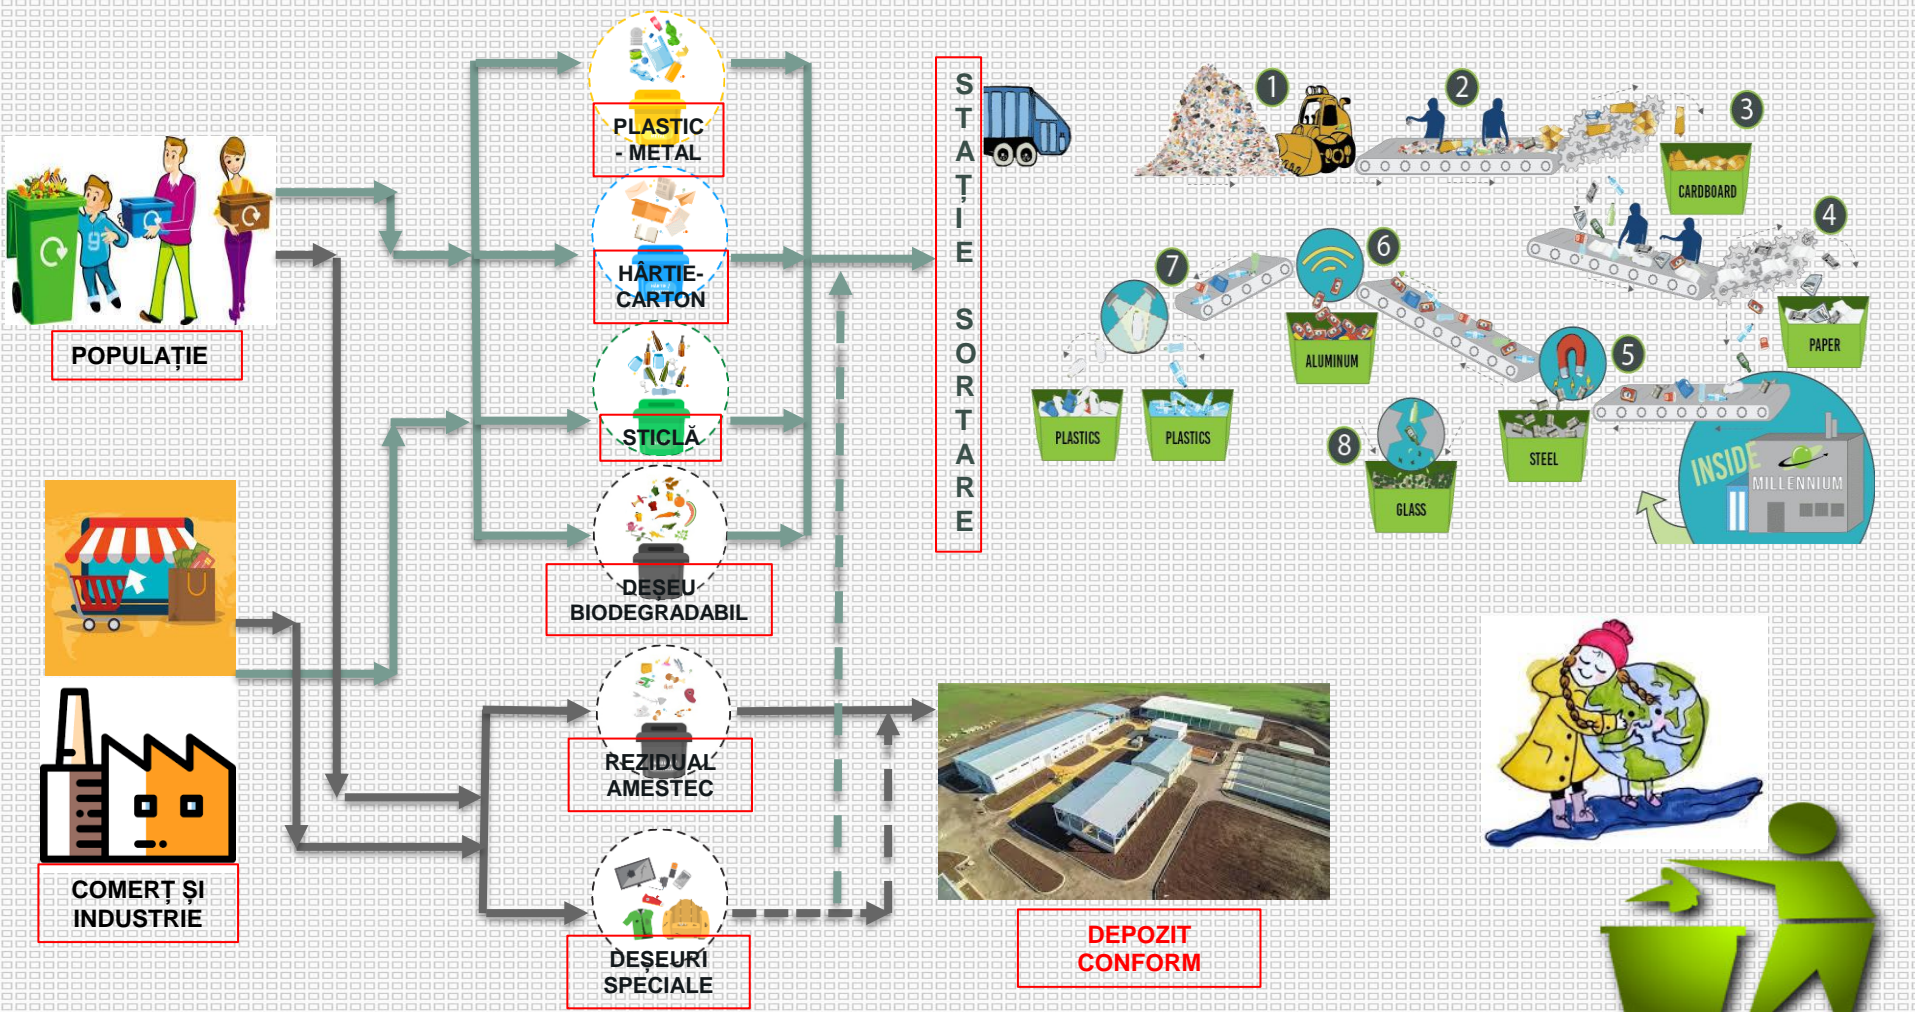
POPULAȚIE

COMERȚ ȘI INDUSTRIE

PLASTIC - METAL

HÂRTIE-CARTON

STICLĂ

DEȘEU BIODEGRADABIL

REZIDUAL AMESTEC

DEȘEURI SPECIALE

STAȚIE SORTARE

DEPOZIT CONFORM

1 2 3 CARDBOARD 4 PAPER 5 STEEL 6 ALUMINUM 7 PLASTICS PLASTICS 8 GLASS

INSIDE MILLENNIUM